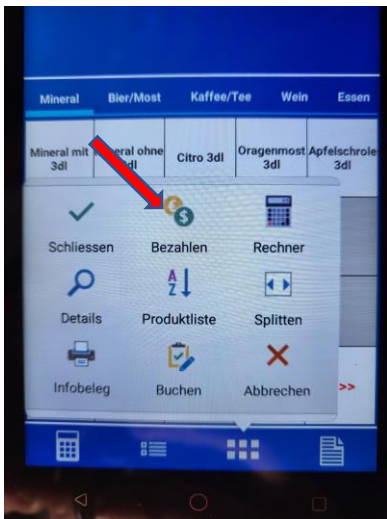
Mineral Bier/Most Kaffee/Tee Wein Essen

Mineral mit 3dl
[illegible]eral ohne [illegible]dl
Citro 3dl
Oragenmost 3dl
Apfelschorle 3dl

Schliessen
Bezahlen
Rechner
Details
Produktliste
Splitten
Infobeleg
Buchen
Abbrechen

>>